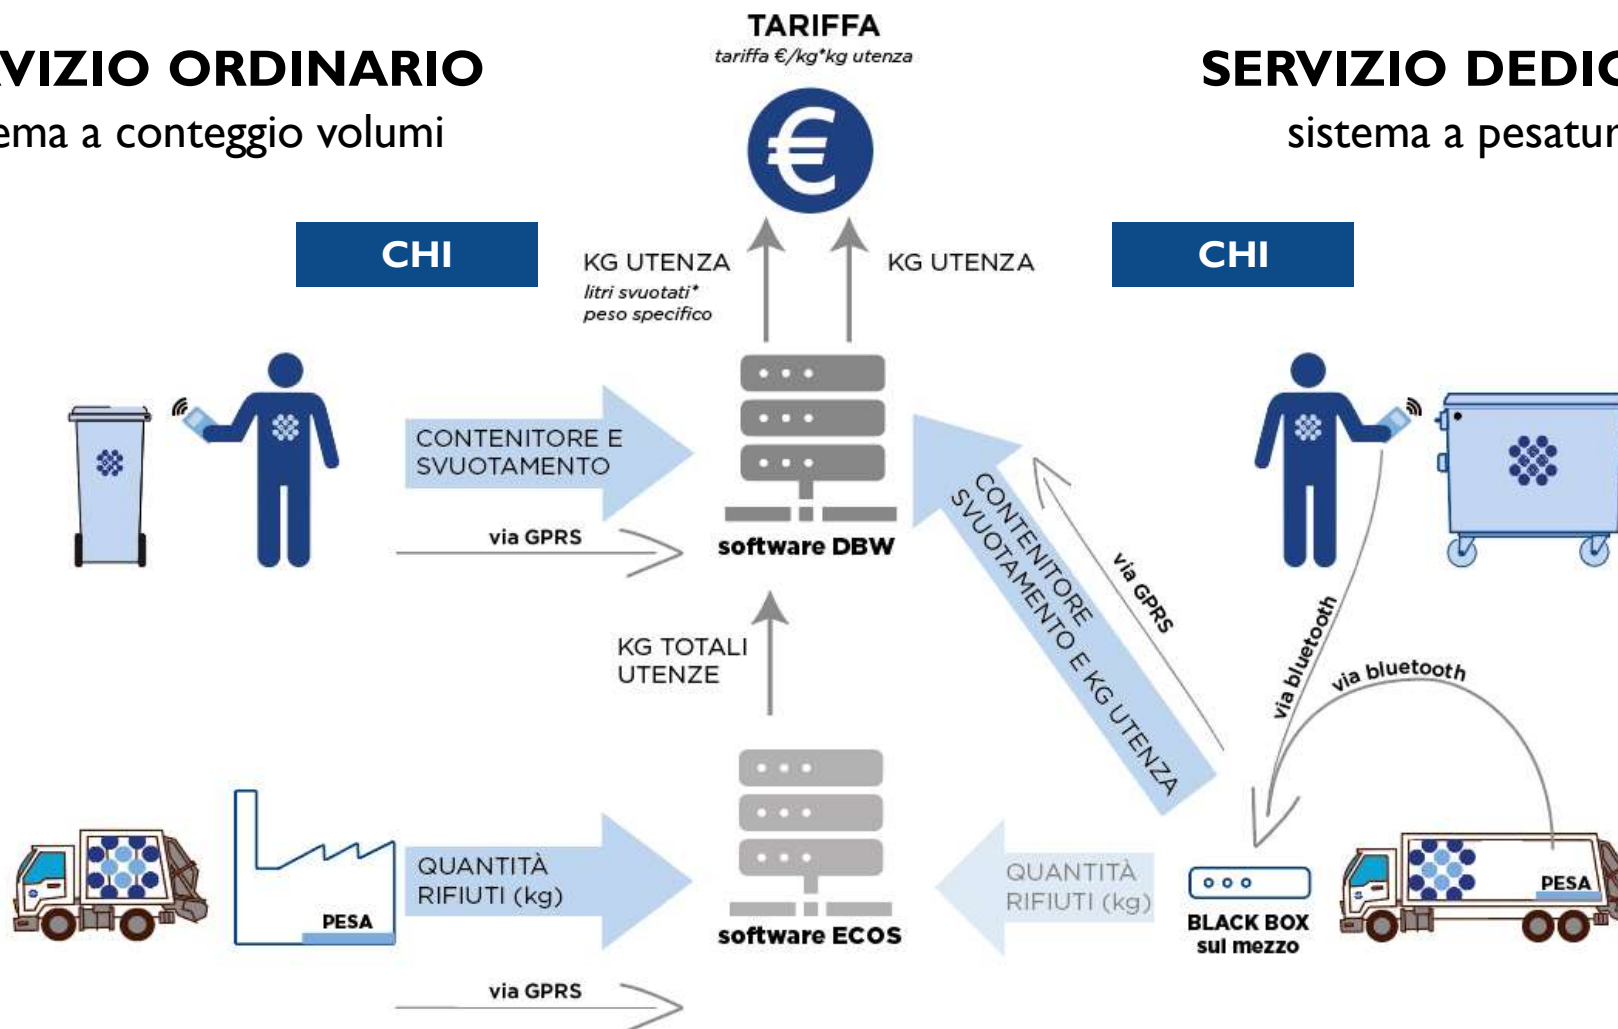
VIZIO ORDINARIO
ema a conteggio volumi

TARIFFA
tariffa €/kg*kg utenza

SERVIZIO DEDIC
sistema a pesatur

CHI

KG UTENZA
litri svuotati*
peso specifico

KG UTENZA

CHI

CONTENITORE E SVUOTAMENTO

via GPRS

software DBW

CONTENITORE SVUOTAMENTO E KG UTENZA

via GPRS

via bluetooth

via bluetooth

KG TOTALI UTENZE

PESA

QUANTITÀ RIFIUTI (kg)

software ECOS

QUANTITÀ RIFIUTI (kg)

BLACK BOX sul mezzo

PESA

via GPRS